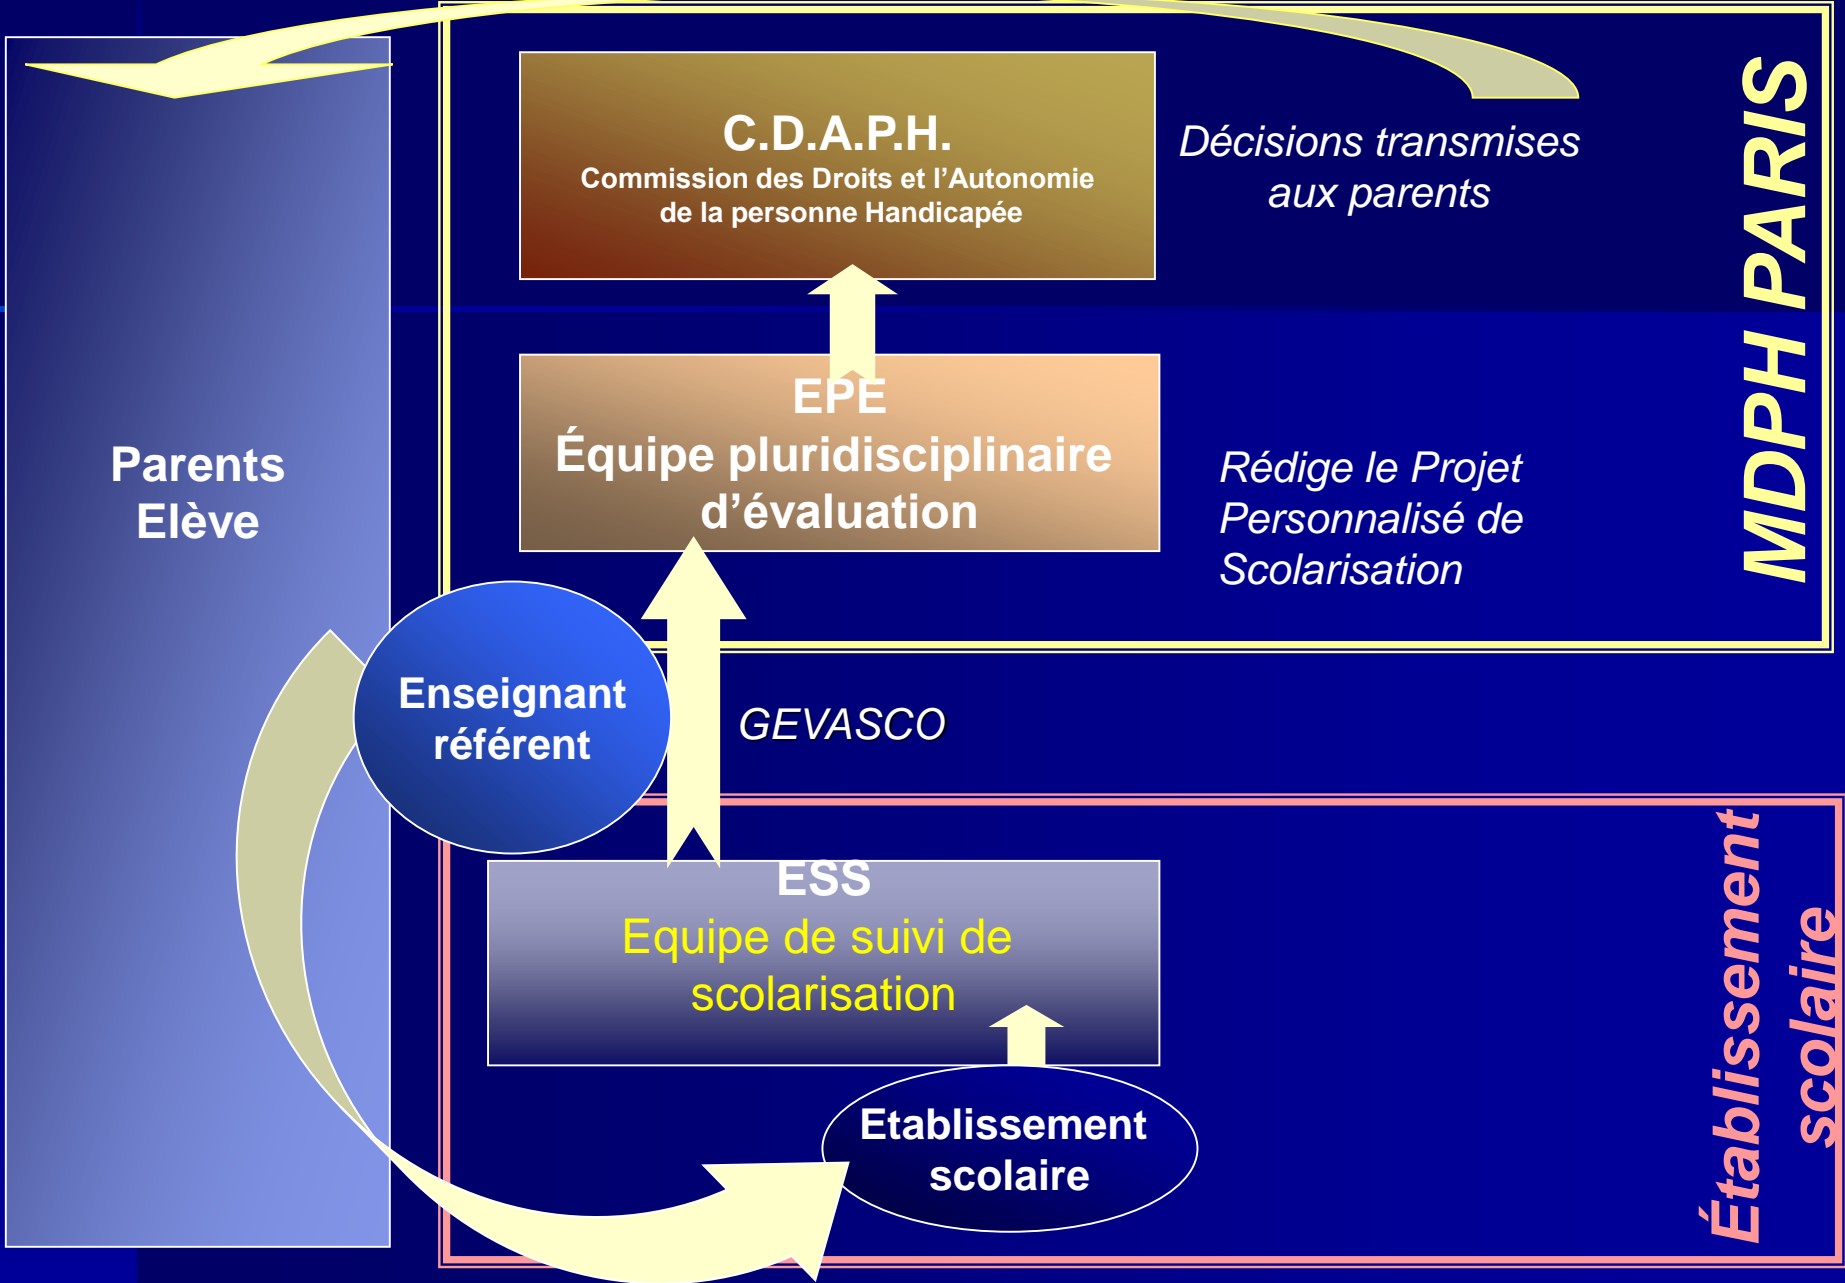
Parents
Elève

C.D.A.P.H.
Commission des Droits et l'Autonomie de la personne Handicapée

Décisions transmises aux parents

MDPH PARIS

EPE
Équipe pluridisciplinaire d'évaluation

Rédige le Projet Personnalisé de Scolarisation

Enseignant référent

GEVASCO

ESS
Equipe de suivi de scolarisation

Etablissement scolaire

Établissement scolaire